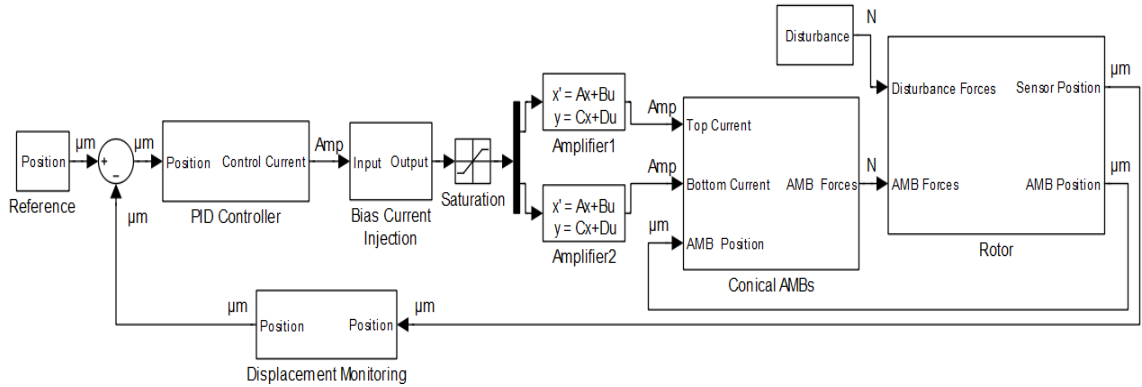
Disturbance
N
Disturbance Forces
Sensor Position
μm
Position
Reference
μm
+
−
μm
μm
Position
Control Current
PID Controller
Amp
Input
Output
Bias Current Injection
Saturation
x' = Ax+Bu
y = Cx+Du
Amplifier1
x' = Ax+Bu
y = Cx+Du
Amplifier2
Amp
Top Current
Amp
Bottom Current
μm
AMB Position
AMB Forces
Conical AMBs
N
AMB Forces
AMB Position
μm
Rotor
μm
Position
Position
μm
Displacement Monitoring